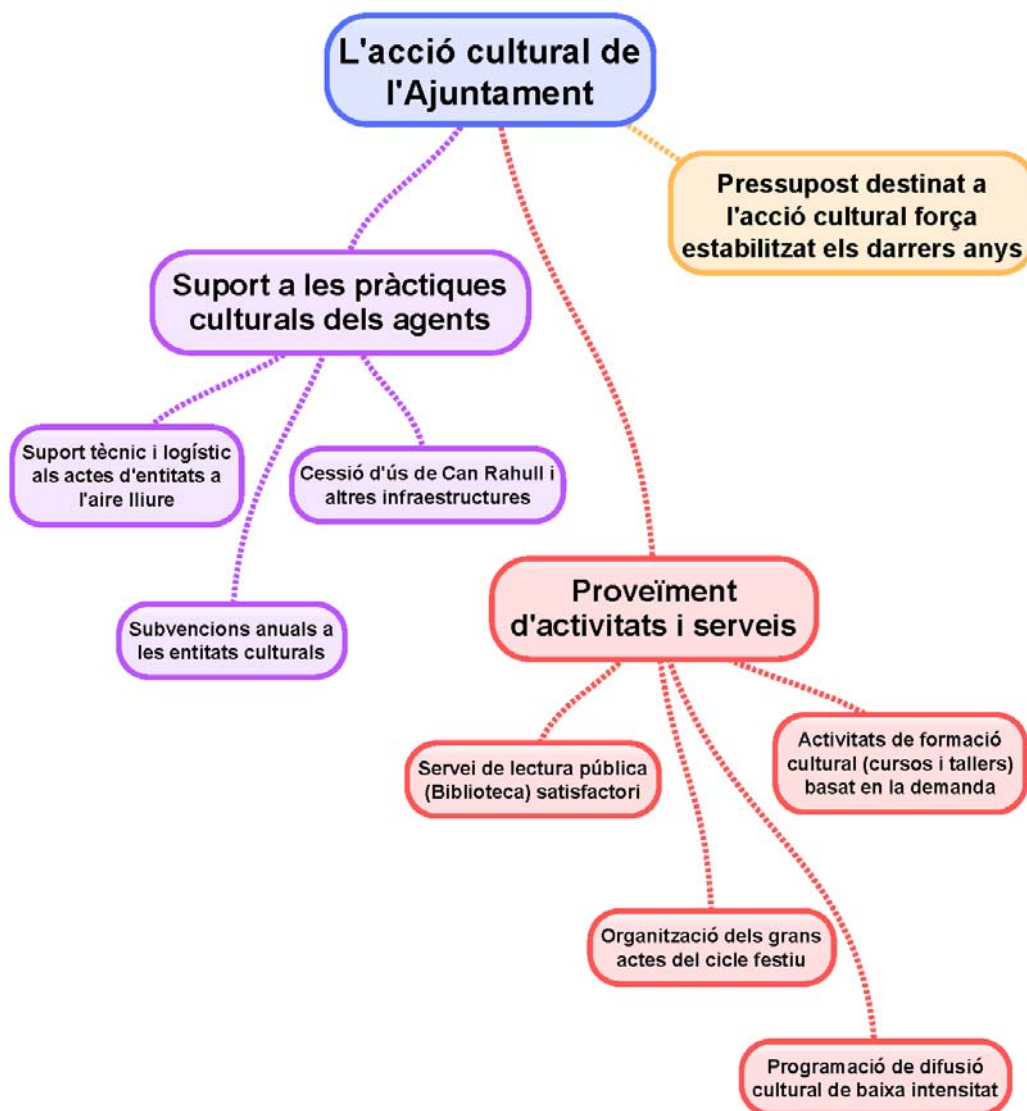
L'acció cultural de l'Ajuntament

Pressupost destinat a l'acció cultural força estabilitzat els darrers anys

Suport a les pràctiques culturals dels agents

Suport tècnic i logístic als actes d'entitats a l'aire lliure

Cessió d'ús de Can Rahull i altres infraestructures

Subvencions anuals a les entitats culturals

Proveïment d'activitats i serveis

Servei de lectura pública (Biblioteca) satisfactori

Activitats de formació cultural (cursos i tallers) basat en la demanda

Organització dels grans actes del cicle festiu

Programació de difusió cultural de baixa intensitat